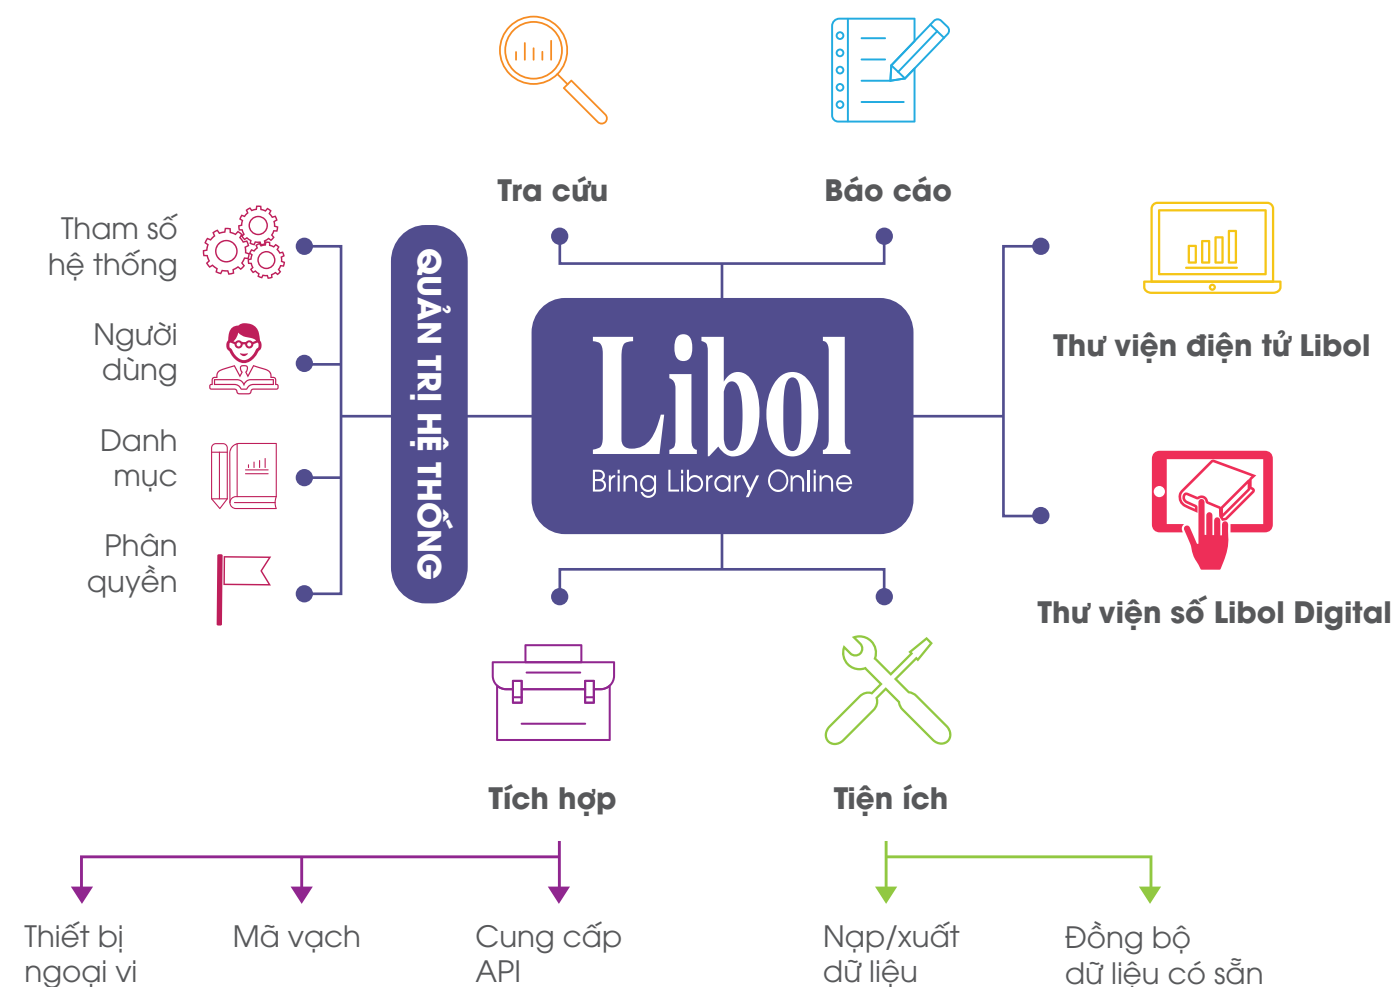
Tra cứu

Báo cáo

Tham số hệ thống

Người dùng

Danh mục

Phân quyền

QUẢN TRỊ HỆ THỐNG

Libol
Bring Library Online

Thư viện điện tử Libol

Thư viện số Libol Digital

Tích hợp

Tiện ích

Thiết bị ngoại vi

Mã vạch

Cung cấp API

Nạp/xuất dữ liệu

Đồng bộ dữ liệu có sẵn